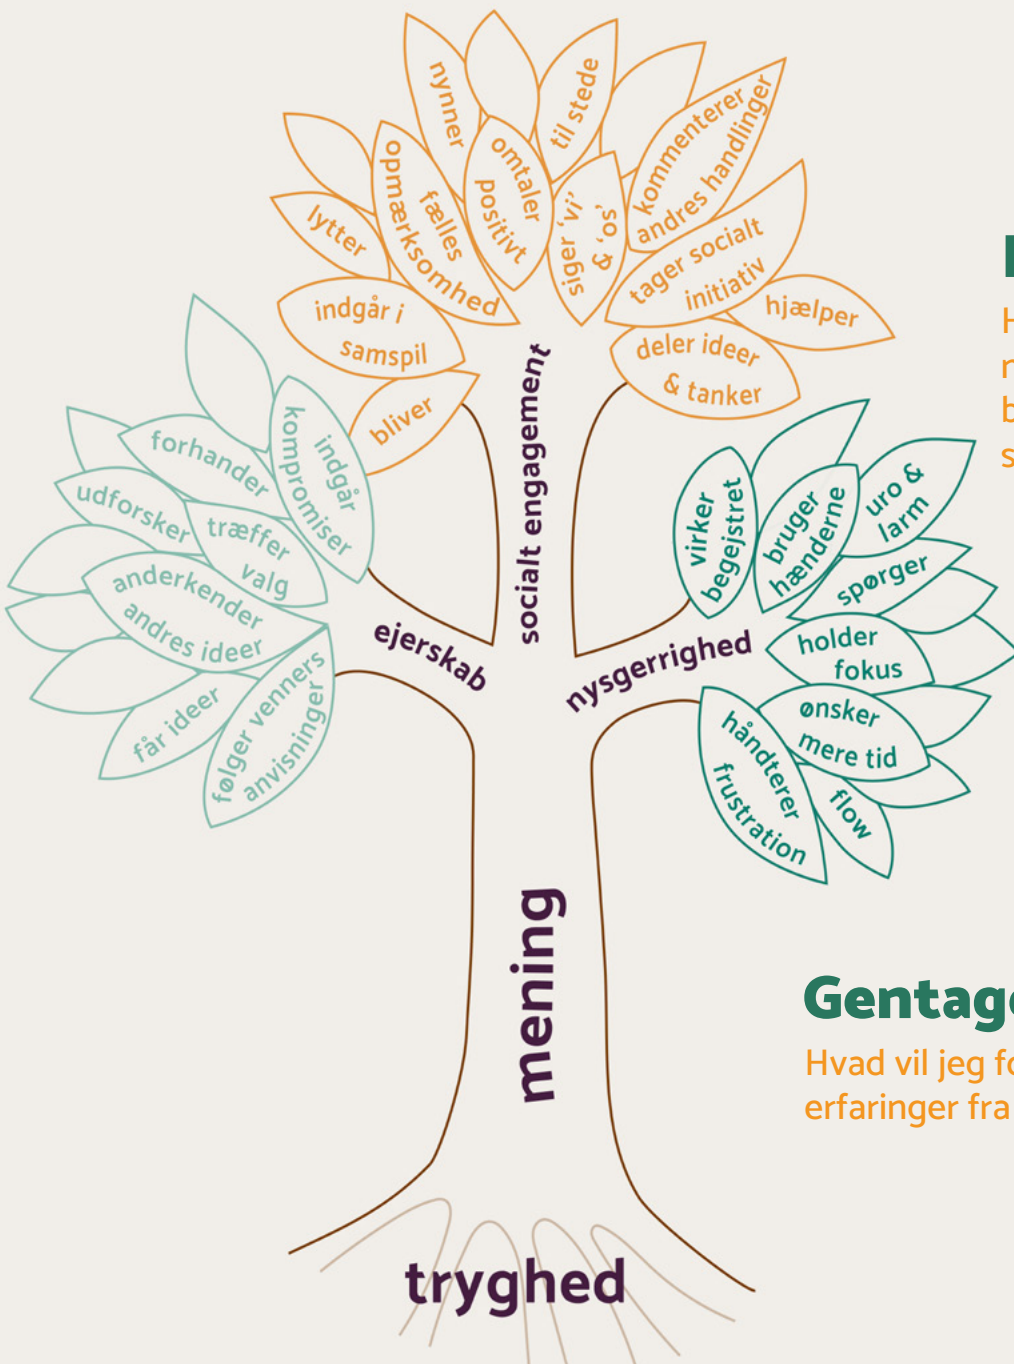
nynner

omtaler positivt

til stede

kommenterer andres handlinger

fælles opmærksomhed

siger 'vi' & 'os'

lytter

tager socialt initiativ

indgår i samspil

hjælper

deler ideer & tanker

bliver

socialt engagement

forhander

indgår kompromiser

udforsker

træffer valg

anderkender andres ideer

får ideer

følger venners anvisninger

ejerskab

virker begejstret

bruger hænderne

uro & larm

spørger

holder fokus

ønsker mere tid

håndterer frustration

flow

nysgerrighed

mening

tryghed

Gentag

Hvad vil jeg fo
erfaringer fra

H
n
b
s